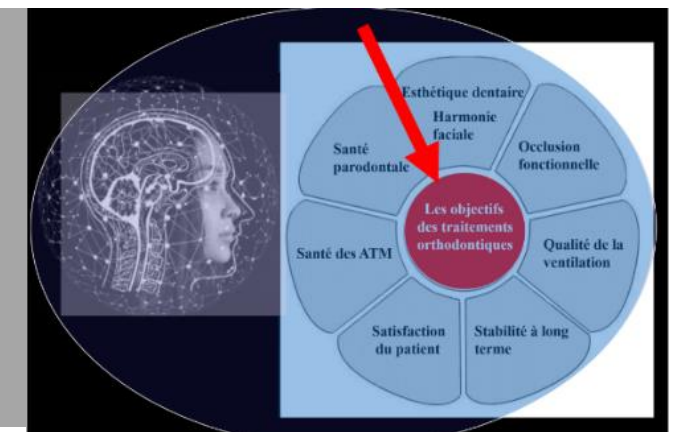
Esthétique dentaire
Harmonie faciale

Occlusion fonctionnelle

Santé parodontale

Les objectifs des traitements orthodontiques

Santé des ATM

Qualité de la ventilation

Satisfaction du patient

Stabilité à long terme